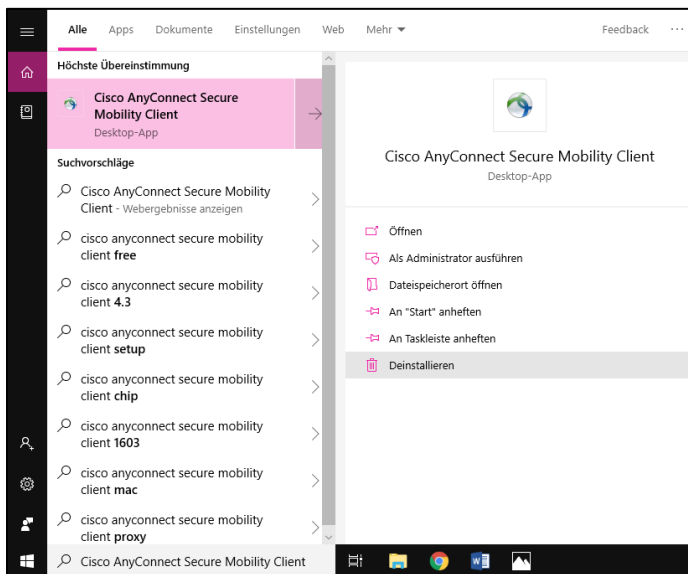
Alle Apps Dokumente Einstellungen Web Mehr ▾ Feedback ···

Höchste Übereinstimmung

Cisco AnyConnect Secure Mobility Client
Desktop-App

Suchvorschläge

Cisco AnyConnect Secure Mobility Client - Webergebnisse anzeigen

cisco anyconnect secure mobility client free

cisco anyconnect secure mobility client 4.3

cisco anyconnect secure mobility client setup

cisco anyconnect secure mobility client chip

cisco anyconnect secure mobility client 1603

cisco anyconnect secure mobility client mac

cisco anyconnect secure mobility client proxy

Cisco AnyConnect Secure Mobility Client

Cisco AnyConnect Secure Mobility Client
Desktop-App

Öffnen
Als Administrator ausführen
Dateispeicherort öffnen
An "Start" anheften
An Taskleiste anheften
Deinstallieren